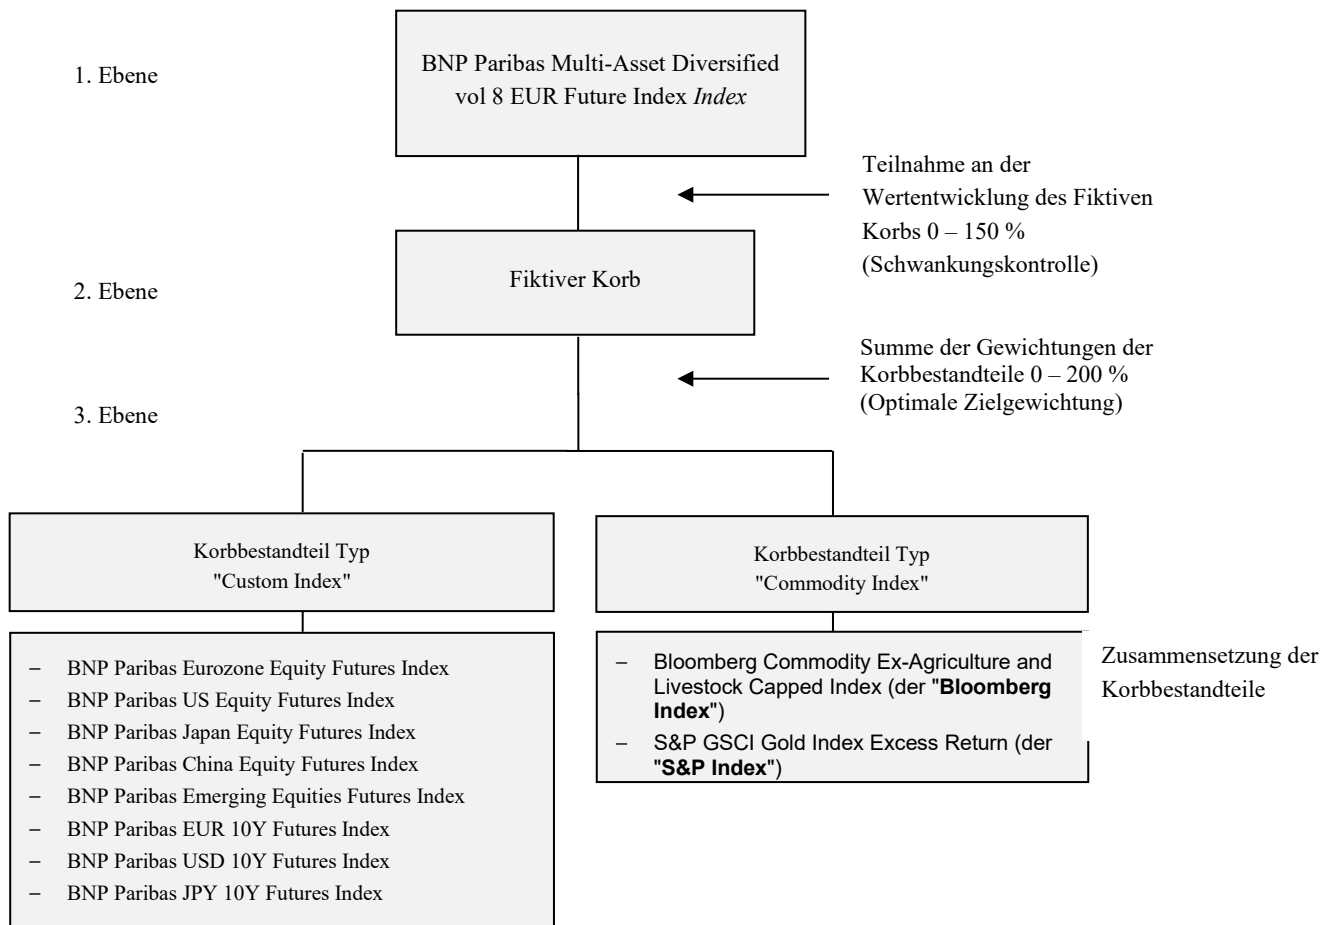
1. Ebene

BNP Paribas Multi-Asset Diversified vol 8 EUR Future Index *Index*

Teilnahme an der Wertentwicklung des Fiktiven Korbs 0 – 150 % (Schwankungskontrolle)

2. Ebene

Fiktiver Korb

Summe der Gewichtungen der Korbbestandteile 0 – 200 % (Optimale Zielgewichtung)

3. Ebene

Korbbestandteil Typ "Custom Index"

Korbbestandteil Typ "Commodity Index"

– BNP Paribas Eurozone Equity Futures Index
– BNP Paribas US Equity Futures Index
– BNP Paribas Japan Equity Futures Index
– BNP Paribas China Equity Futures Index
– BNP Paribas Emerging Equities Futures Index
– BNP Paribas EUR 10Y Futures Index
– BNP Paribas USD 10Y Futures Index
– BNP Paribas JPY 10Y Futures Index

– Bloomberg Commodity Ex-Agriculture and Livestock Capped Index (der "**Bloomberg Index**")
– S&P GSCI Gold Index Excess Return (der "**S&P Index**")

Zusammensetzung der Korbbestandteile